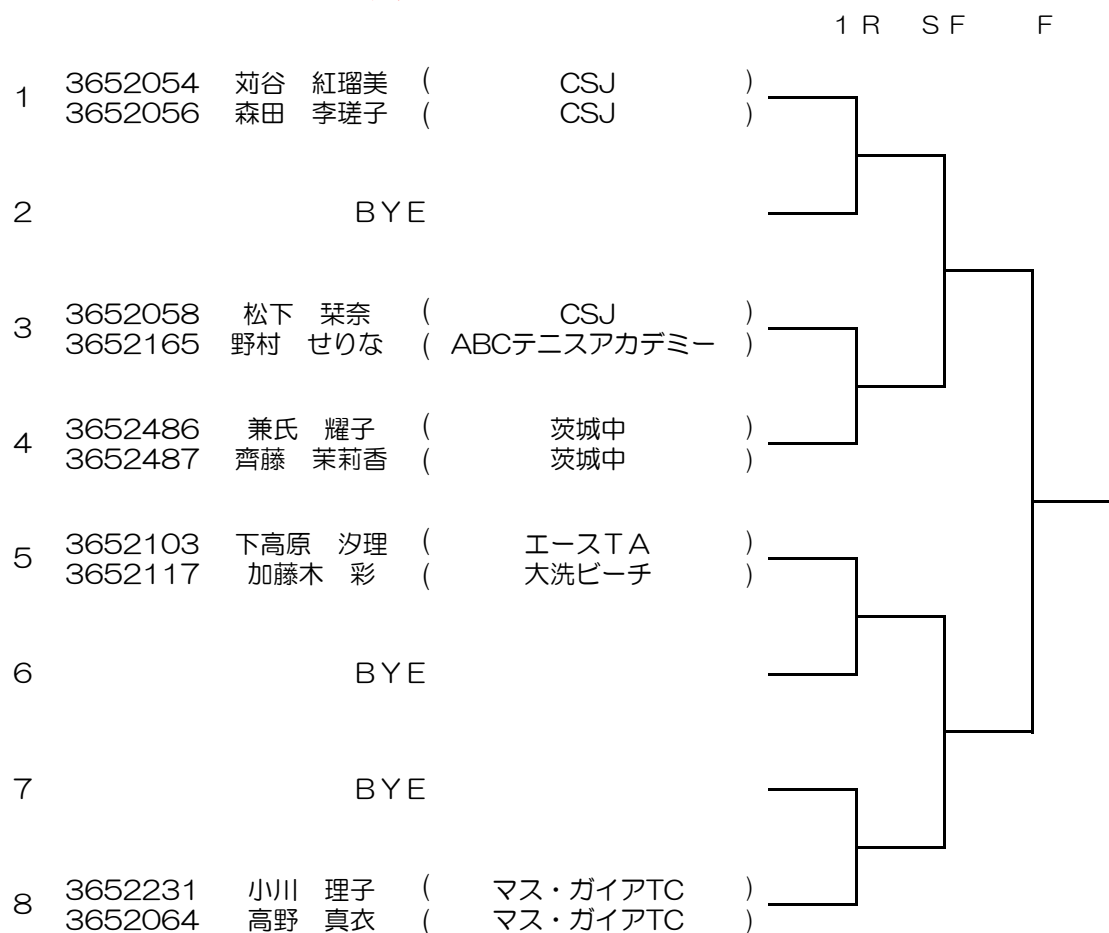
1R　SF　F

1　3652054　苅谷　紅瑠美　(　CSJ　)
3652056　森田　李瑳子　(　CSJ　)

2　BYE

3　3652058　松下　栞奈　(　CSJ　)
3652165　野村　せりな　(　ABCテニスアカデミー　)

4　3652486　兼氏　耀子　(　茨城中　)
3652487　齊藤　茉莉香　(　茨城中　)

5　3652103　下高原　汐理　(　エースTA　)
3652117　加藤木　彩　(　大洗ビーチ　)

6　BYE

7　BYE

8　3652231　小川　理子　(　マス・ガイアTC　)
3652064　高野　真衣　(　マス・ガイアTC　)